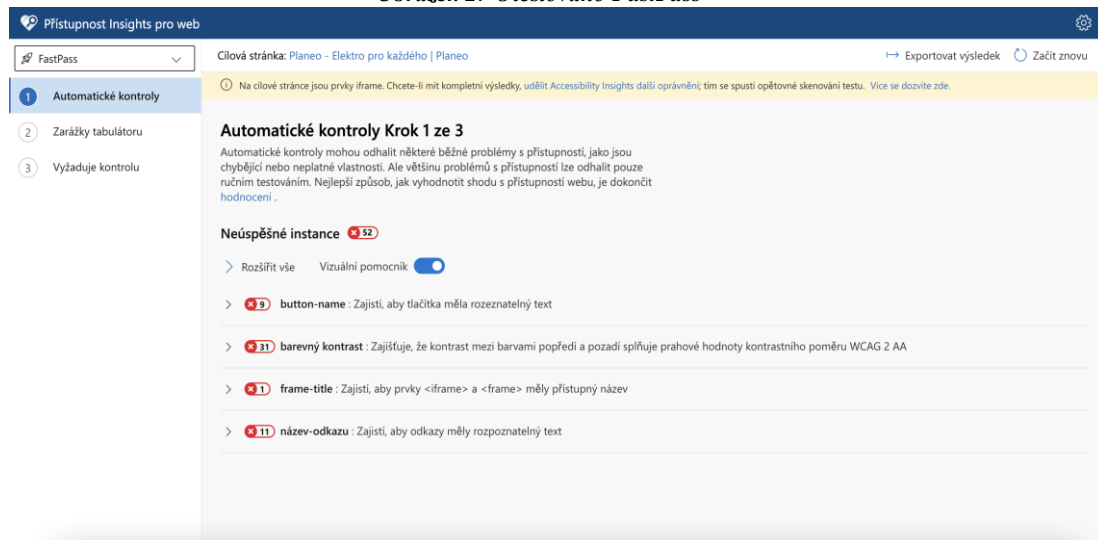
Přístupnost Insights pro web

FastPass

1 Automatické kontroly

2 Zarážky tabulátoru

3 Vyžaduje kontrolu

Cílová stránka: Planeo - Elektro pro každého | Planeo

Exportovat výsledek

Začít znovu

Na cílové stránce jsou prvky iframe. Chcete-li mít kompletní výsledky, udělit Accessibility Insights další oprávnění; tím se spustí opětovné skenování testu. Více se dozvíte zde.

Automatické kontroly Krok 1 ze 3

Automatické kontroly mohou odhalit některé běžné problémy s přístupností, jako jsou chybějící nebo neplatné vlastnosti. Ale většinu problémů s přístupností lze odhalit pouze ručním testováním. Nejlepší způsob, jak vyhodnotit shodu s přístupností webu, je dokončit hodnocení .

Neúspěšné instance 52

Rozšířit vše Vizuální pomocník

9 button-name : Zajistí, aby tlačítka měla rozeznatelný text

31 barevný kontrast : Zajišťuje, že kontrast mezi barvami popředí a pozadí splňuje prahové hodnoty kontrastního poměru WCAG 2 AA

1 frame-title : Zajistí, aby prvky <iframe> a <frame> měly přístupný název

11 název-odkazu : Zajistí, aby odkazy měly rozpoznatelný text